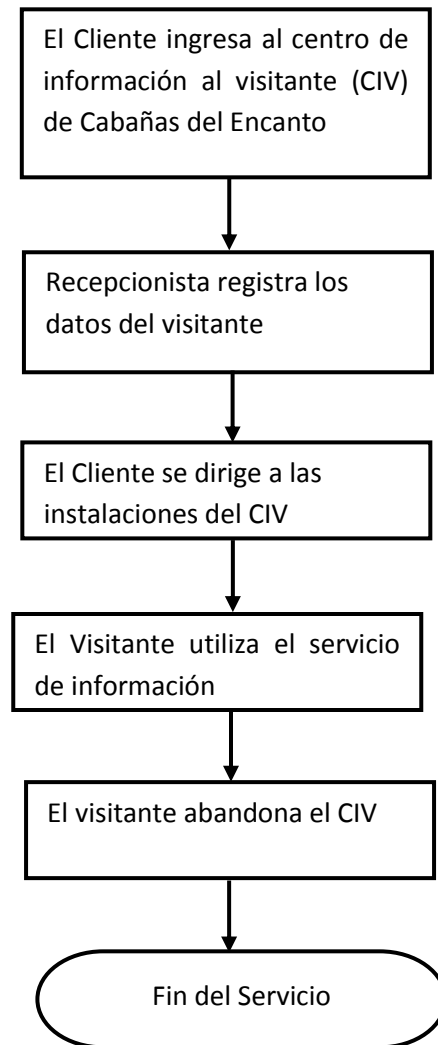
El Cliente ingresa al centro de información al visitante (CIV) de Cabañas del Encanto

Recepcionista registra los datos del visitante

El Cliente se dirige a las instalaciones del CIV

El Visitante utiliza el servicio de información

El visitante abandona el CIV

Fin del Servicio